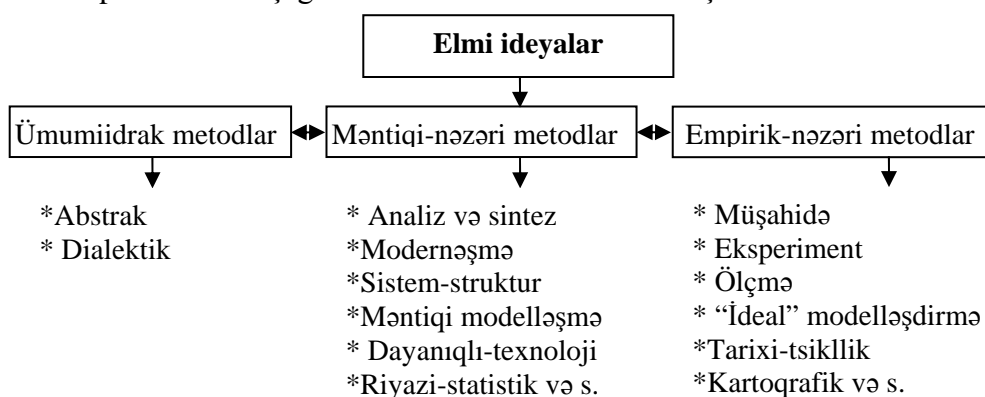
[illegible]

Elmi ideyalar

Ümumiidrak metodlar

Məntiqi-nəzəri metodlar

Empirik-nəzəri metodlar

*Abstrak
* Dialektik

* Analiz və sintez
*Modernəşmə
*Sistem-struktur
*Məntiqi modelləşmə
* Dayanıqlı-texnoloji
*Riyazi-statistik və s.

* Müşahidə
* Eksperiment
* Ölçmə
* "İdeal" modelləşdirmə
*Tarixi-tsikllik
*Kartoqrafik və s.